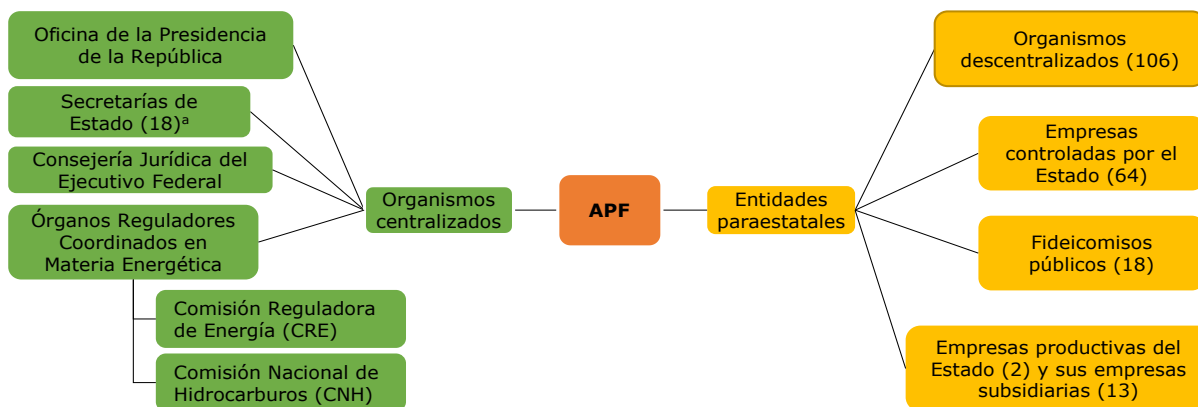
Oficina de la Presidencia de la República

Secretarías de Estado (18)$^a$

Consejería Jurídica del Ejecutivo Federal

Órganos Reguladores Coordinados en Materia Energética

Comisión Reguladora de Energía (CRE)

Comisión Nacional de Hidrocarburos (CNH)

Organismos centralizados

APF

Entidades paraestatales

Organismos descentralizados (106)

Empresas controladas por el Estado (64)

Fideicomisos públicos (18)

Empresas productivas del Estado (2) y sus empresas subsidiarias (13)